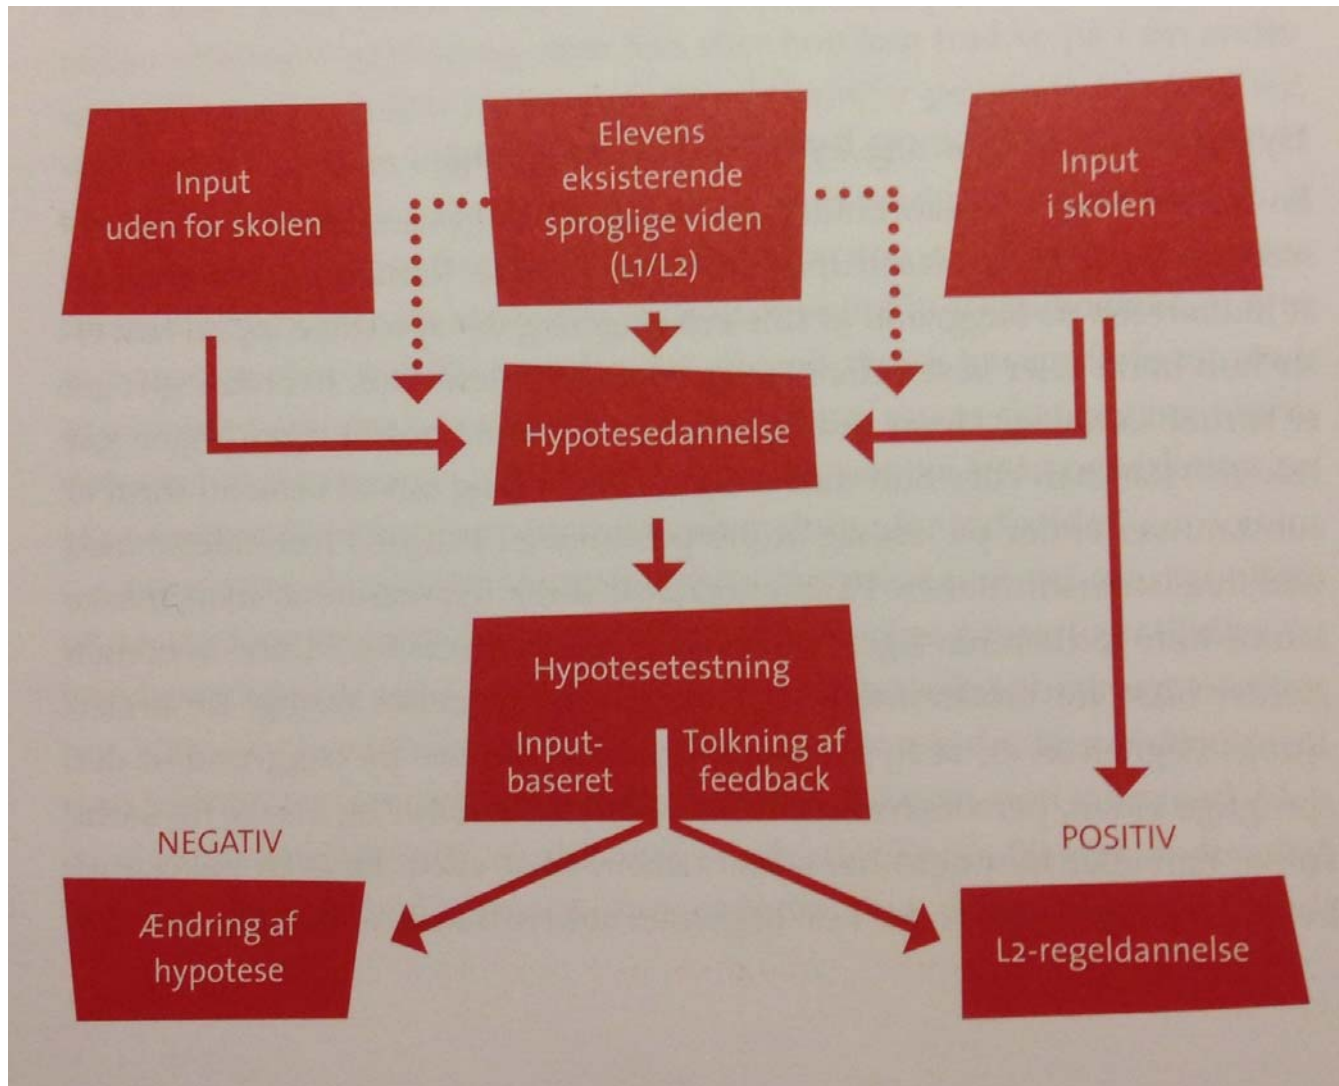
Input uden for skolen

Elevens eksisterende sproglige viden (L1/L2)

Input i skolen

Hypotesedannelse

Hypotesetestning

Input-baseret

Tolkning af feedback

NEGATIV

POSITIV

Ændring af hypotese

L2-regeldannelse